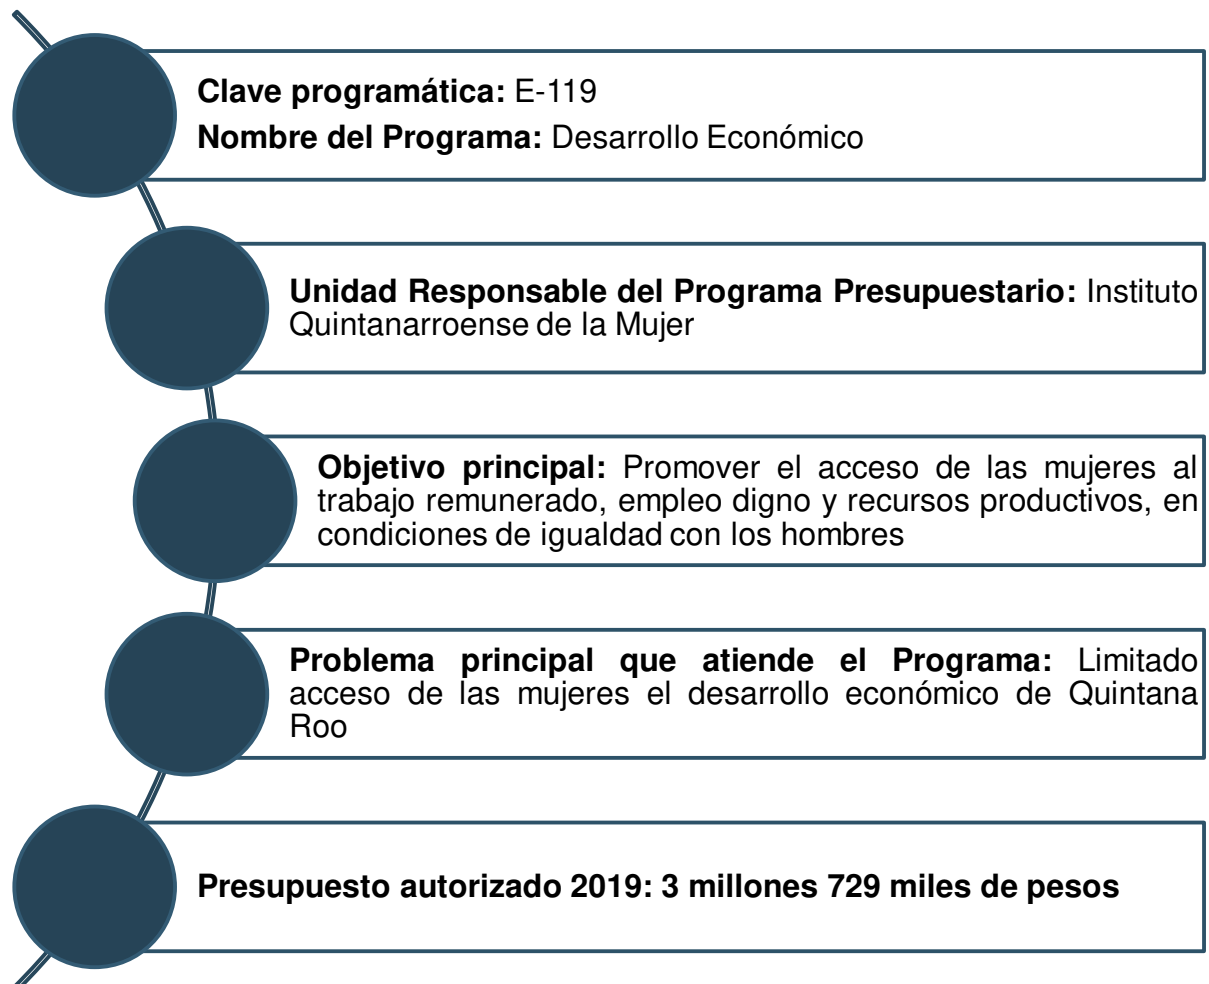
Clave programática: E-119
Nombre del Programa: Desarrollo Económico

Unidad Responsable del Programa Presupuestario: Instituto Quintanarroense de la Mujer

Objetivo principal: Promover el acceso de las mujeres al trabajo remunerado, empleo digno y recursos productivos, en condiciones de igualdad con los hombres

Problema principal que atiende el Programa: Limitado acceso de las mujeres el desarrollo económico de Quintana Roo

Presupuesto autorizado 2019: 3 millones 729 miles de pesos